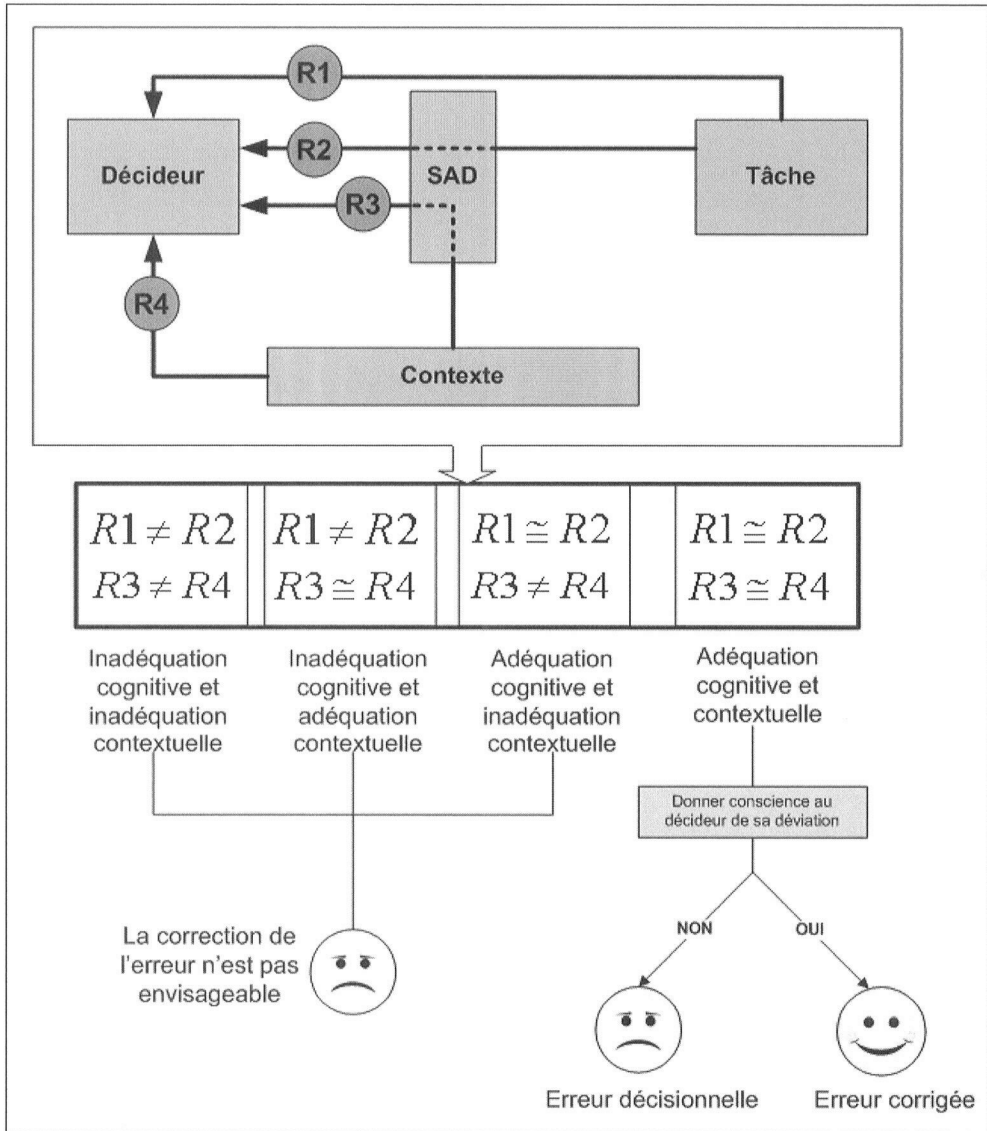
R1

Décideur

R2

SAD

Tâche

R3

R4

Contexte

| $R1 \neq R2$ $R3 \neq R4$ | $R1 \neq R2$ $R3 \cong R4$ | $R1 \cong R2$ $R3 \neq R4$ | $R1 \cong R2$ $R3 \cong R4$ |
|---|---|---|---|

Inadéquation cognitive et inadéquation contextuelle

Inadéquation cognitive et adéquation contextuelle

Adéquation cognitive et inadéquation contextuelle

Adéquation cognitive et contextuelle

Donner conscience au décideur de sa déviation

NON

OUI

La correction de l'erreur n'est pas envisageable

Erreur décisionnelle

Erreur corrigée